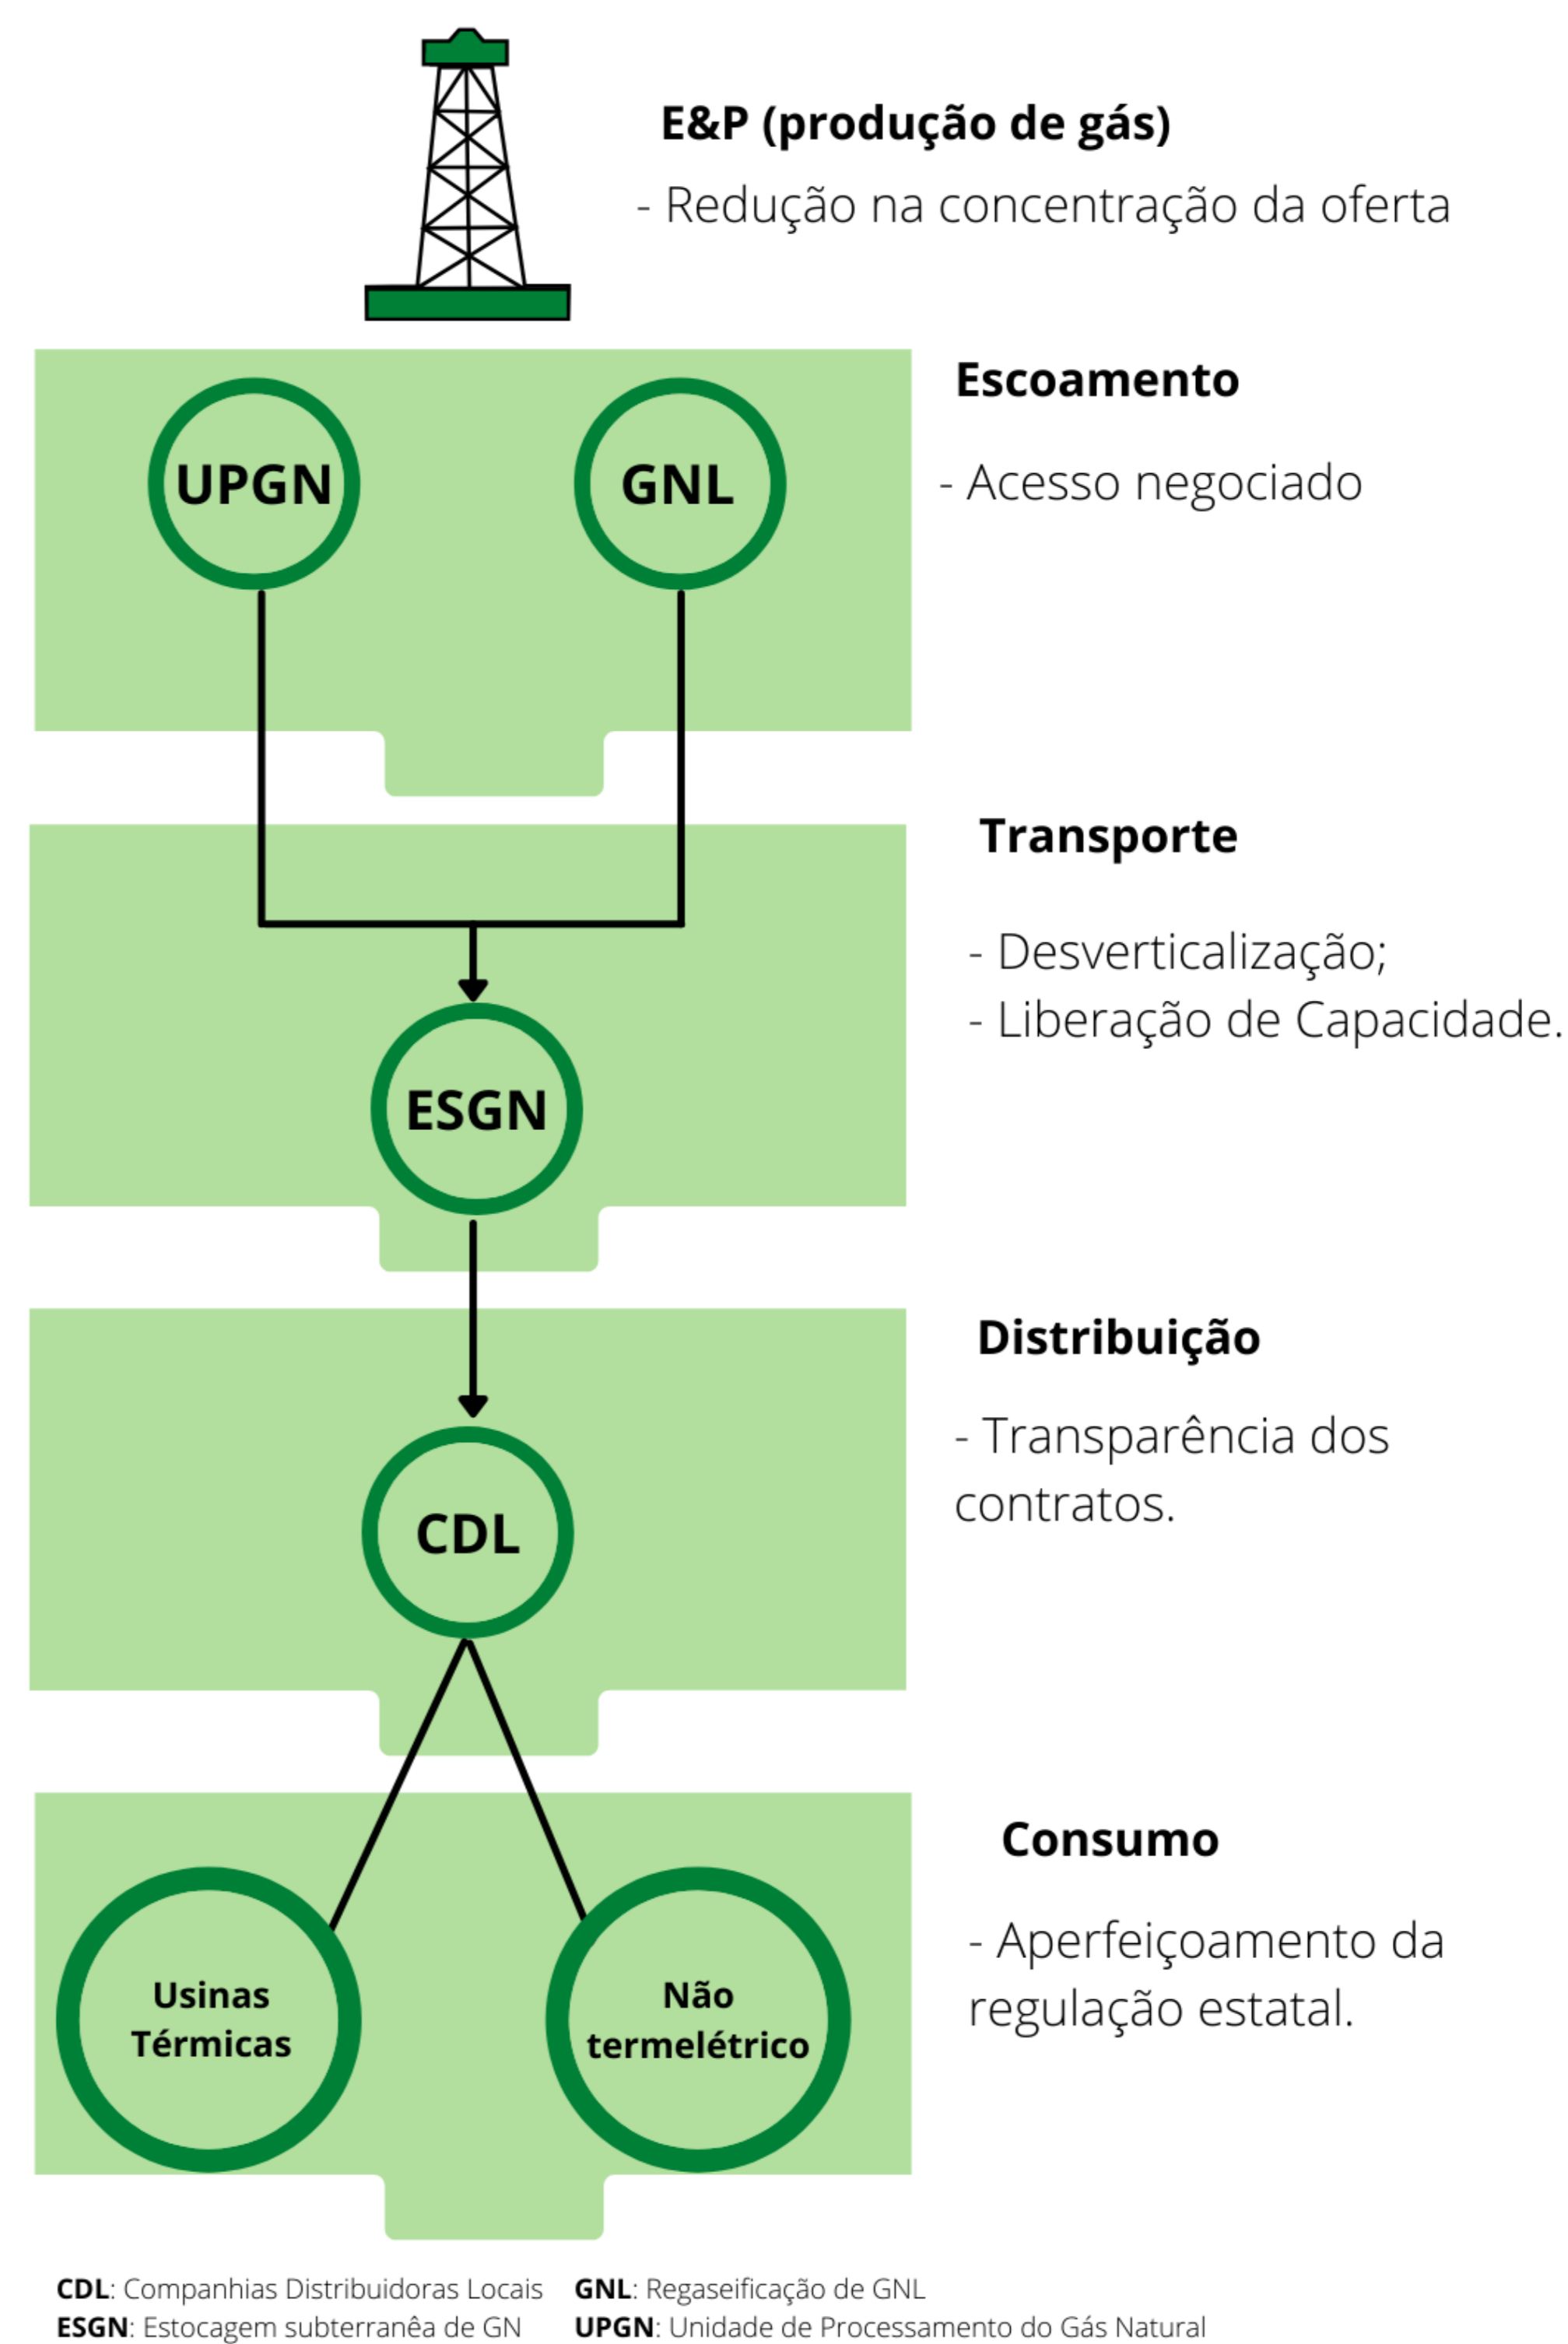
E&P (produção de gás)

- Redução na concentração da oferta

UPGN

GNL

Escoamento

- Acesso negociado

Transporte

- Desverticalização;
- Liberação de Capacidade.

ESGN

Distribuição

- Transparência dos contratos.

CDL

Consumo

- Aperfeiçoamento da regulação estatal.

Usinas Térmicas

Não termelétrico

CDL: Companhias Distribuidoras Locais
ESGN: Estocagem subterranêa de GN

GNL: Regaseificação de GNL
UPGN: Unidade de Processamento do Gás Natural